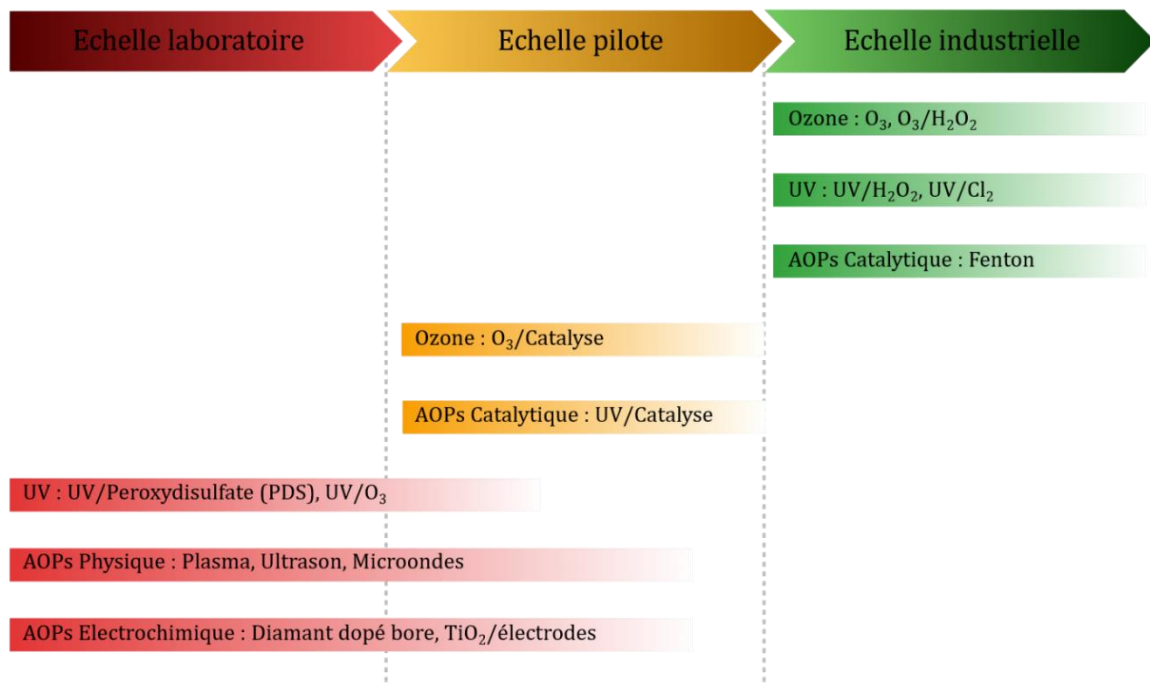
Echelle laboratoire

Echelle pilote

Echelle industrielle

Ozone : $O_3$, $O_3/H_2O_2$

UV : $UV/H_2O_2$, $UV/Cl_2$

AOPs Catalytique : Fenton

Ozone : $O_3$/Catalyse

AOPs Catalytique : UV/Catalyse

UV : UV/Peroxydisulfate (PDS), $UV/O_3$

AOPs Physique : Plasma, Ultrason, Microondes

AOPs Electrochimique : Diamant dopé bore, $TiO_2$/électrodes